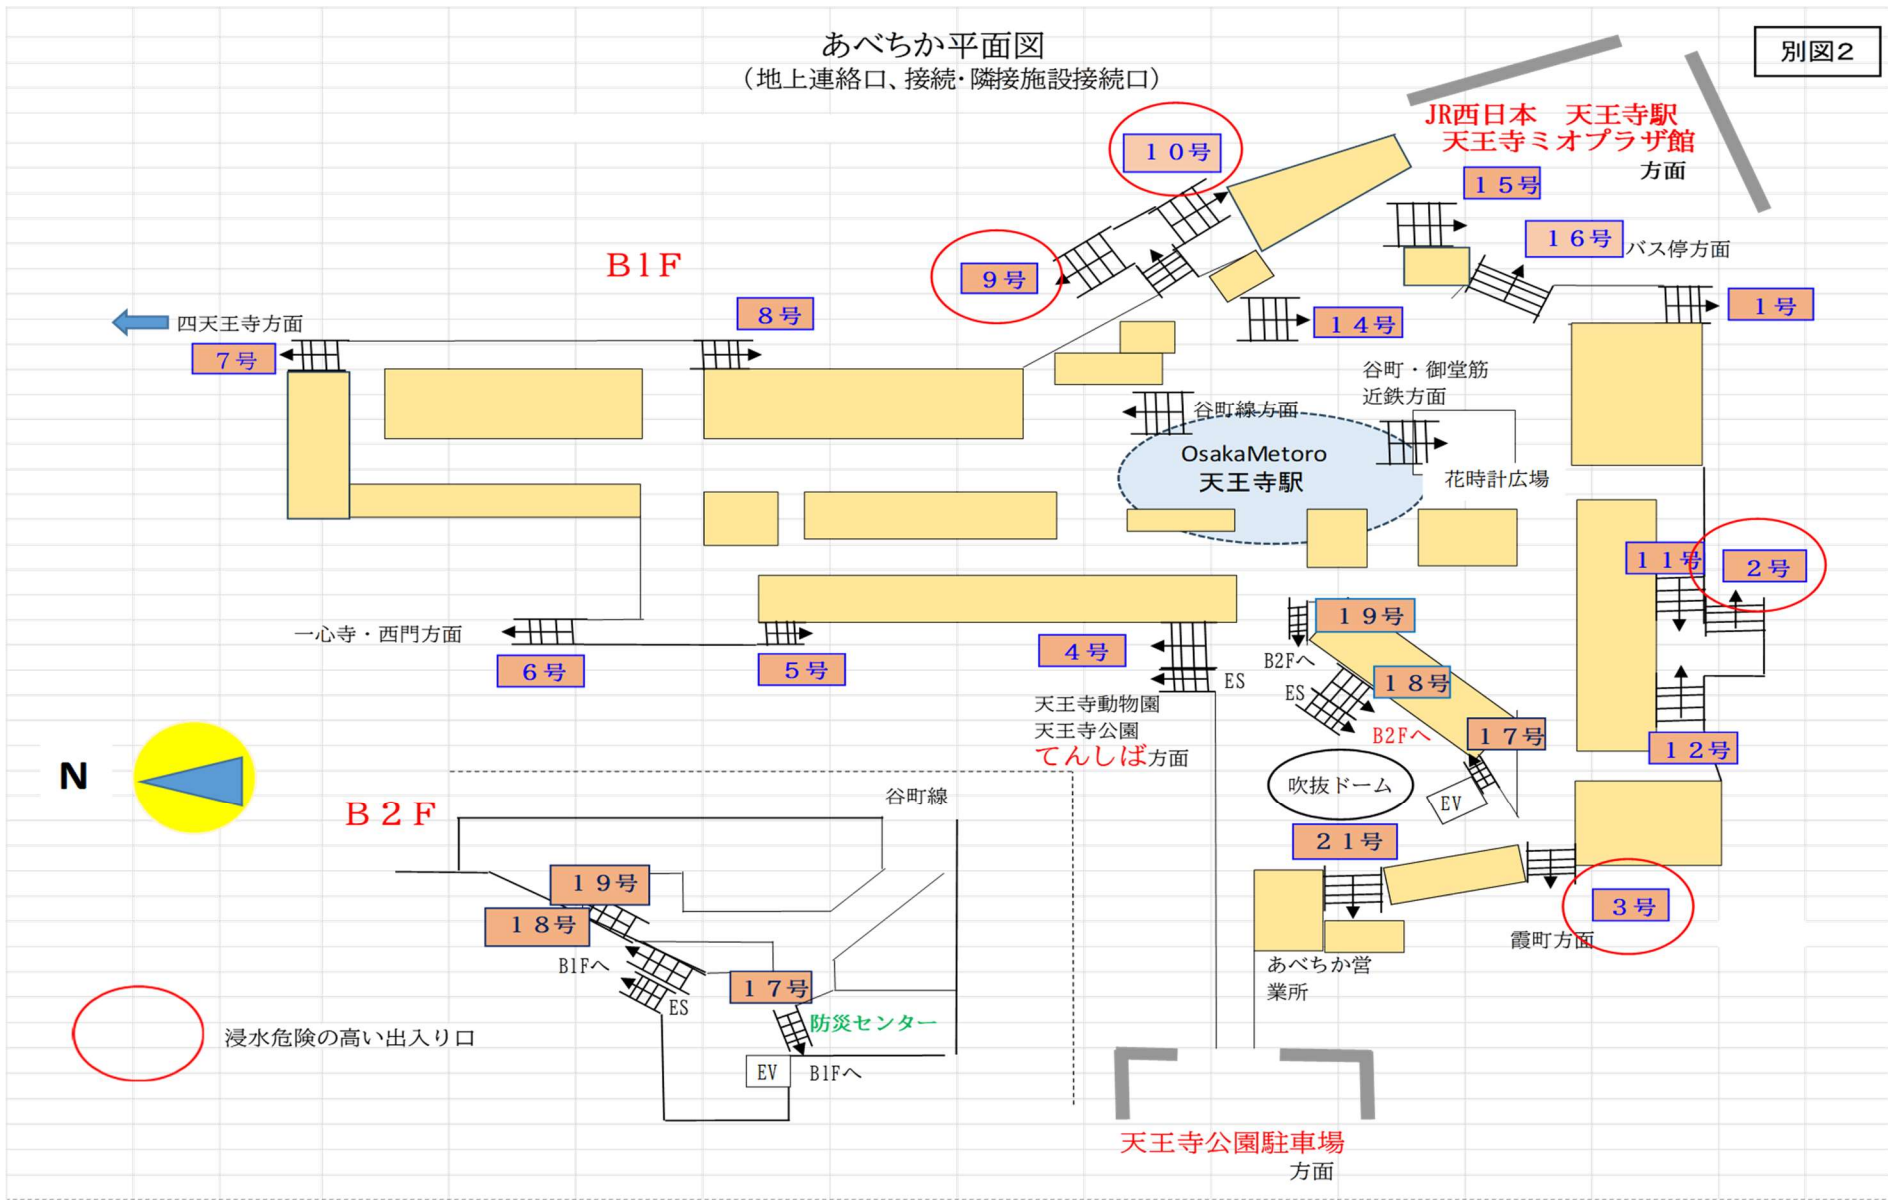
あべちか平面図
（地上連絡口、接続・隣接施設接続口）

別図２

JR西日本　天王寺駅
天王寺ミオプラザ館
方面

１０号
１５号
１６号
バス停方面
９号
B1F
１４号
１号
８号
四天王寺方面
７号
谷町・御堂筋
近鉄方面
谷町線方面
OsakaMetoro
天王寺駅
花時計広場
１１号
２号
１９号
一心寺・西門方面
４号
B2Fへ
６号
５号
ES
ES
１８号
天王寺動物園
天王寺公園
てんしば方面
B2Fへ
１７号
１２号
N
吹抜ドーム
EV
谷町線
B２F
２１号
１９号
３号
１８号
霞町方面
あべちか営業所
B1Fへ
ES
１７号
防災センター
浸水危険の高い出入り口
EV
B1Fへ
天王寺公園駐車場
方面